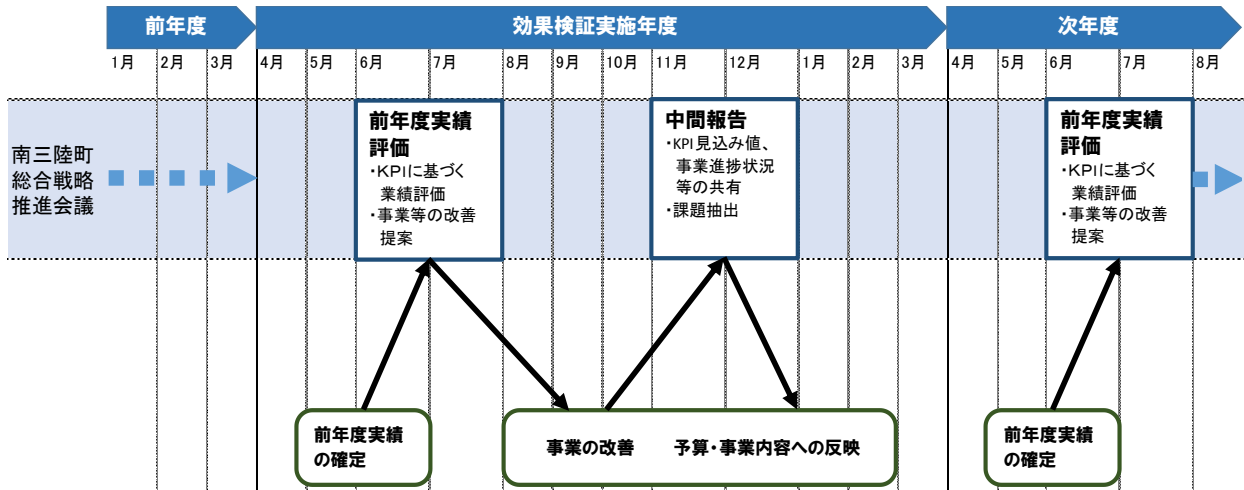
前年度

効果検証実施年度

次年度

1月 2月 3月 4月 5月 6月 7月 8月 9月 10月 11月 12月 1月 2月 3月 4月 5月 6月 7月 8月

南三陸町総合戦略推進会議

前年度実績評価
・KPIに基づく業績評価
・事業等の改善提案

中間報告
・KPI見込み値、事業進捗状況等の共有
・課題抽出

前年度実績評価
・KPIに基づく業績評価
・事業等の改善提案

前年度実績の確定

事業の改善　予算・事業内容への反映

前年度実績の確定